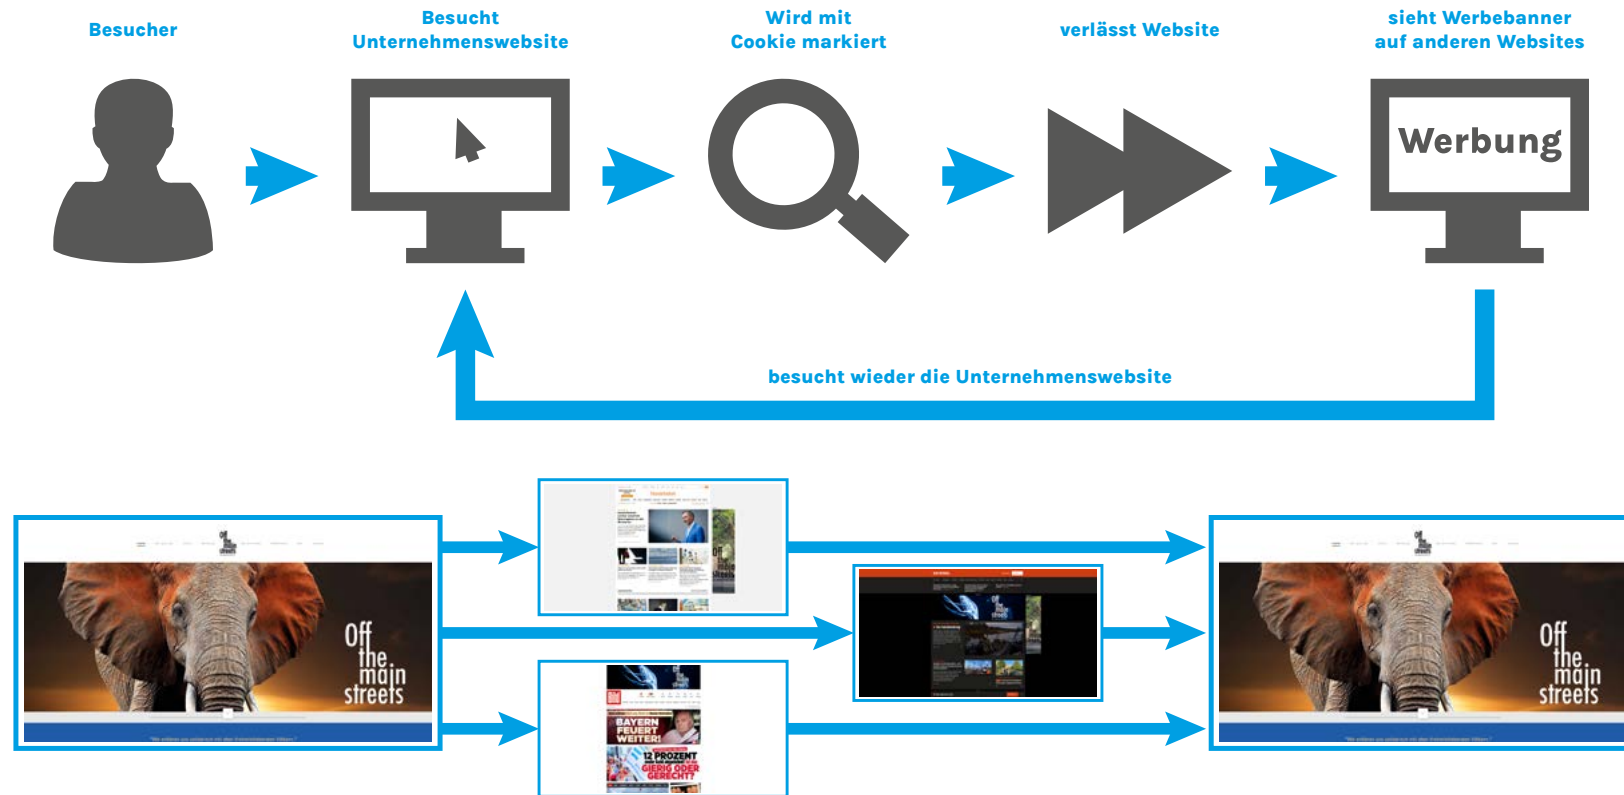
Besucher

Besucht Unternehmenswebsite

Wird mit Cookie markiert

verlässt Website

sieht Werbebanner auf anderen Websites

Werbung

besucht wieder die Unternehmenswebsite

Off the main streets

BAYERN FEUERT WEITER!

12 PROZENT

GIERIG ODER GERECHT?

Off the main streets